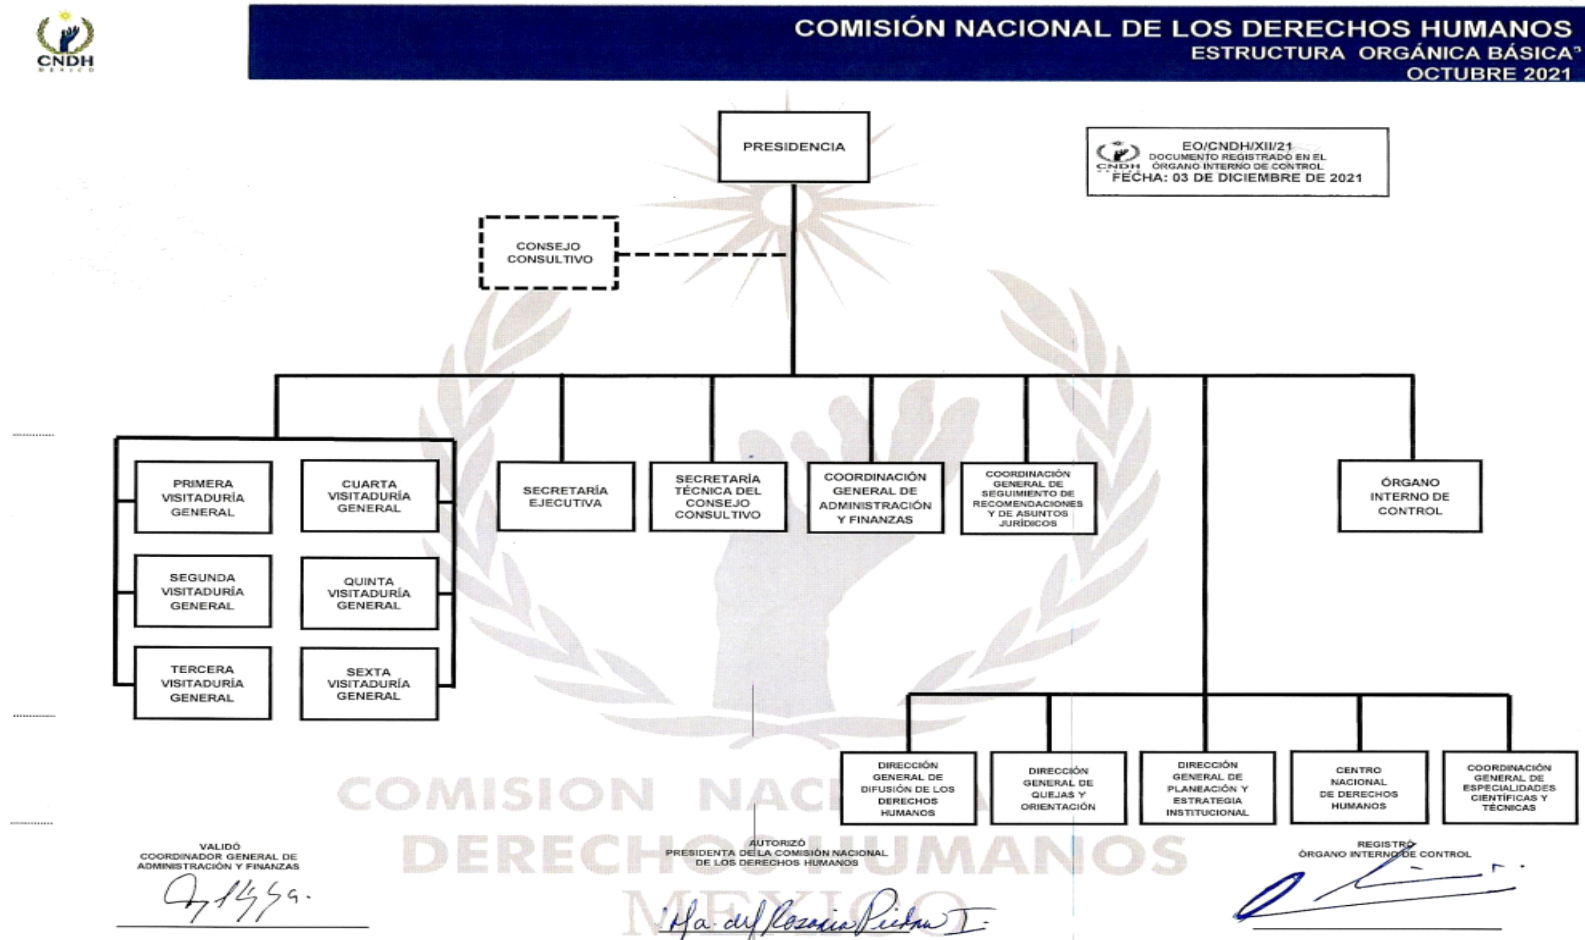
CNDH
MÉXICO

COMISIÓN NACIONAL DE LOS DERECHOS HUMANOS
ESTRUCTURA ORGÁNICA BÁSICA
OCTUBRE 2021

PRESIDENCIA

EO/CNDH/XII/21
CNDH DOCUMENTO REGISTRADO EN EL ÓRGANO INTERNO DE CONTROL
FECHA: 03 DE DICIEMBRE DE 2021

CONSEJO CONSULTIVO

PRIMERA VISITADURÍA GENERAL

CUARTA VISITADURÍA GENERAL

SEGUNDA VISITADURÍA GENERAL

QUINTA VISITADURÍA GENERAL

TERCERA VISITADURÍA GENERAL

SEXTA VISITADURÍA GENERAL

SECRETARÍA EJECUTIVA

SECRETARÍA TÉCNICA DEL CONSEJO CONSULTIVO

COORDINACIÓN GENERAL DE ADMINISTRACIÓN Y FINANZAS

COORDINACIÓN GENERAL DE SEGUIMIENTO DE RECOMENDACIONES Y DE ASUNTOS JURÍDICOS

ÓRGANO INTERNO DE CONTROL

DIRECCIÓN GENERAL DE DIFUSIÓN DE LOS DERECHOS HUMANOS

DIRECCIÓN GENERAL DE QUEJAS Y ORIENTACIÓN

DIRECCIÓN GENERAL DE PLANEACIÓN Y ESTRATEGIA INSTITUCIONAL

CENTRO NACIONAL DE DERECHOS HUMANOS

COORDINACIÓN GENERAL DE ESPECIALIDADES CIENTÍFICAS Y TÉCNICAS

COMISION NACIONAL DE LOS DERECHOS HUMANOS MÉXICO

VALIDÓ
COORDINADOR GENERAL DE ADMINISTRACIÓN Y FINANZAS

AUTORIZÓ
PRESIDENTA DE LA COMISIÓN NACIONAL DE LOS DERECHOS HUMANOS

Ma. del Rosario Piedra I.

REGISTRÓ
ÓRGANO INTERNO DE CONTROL